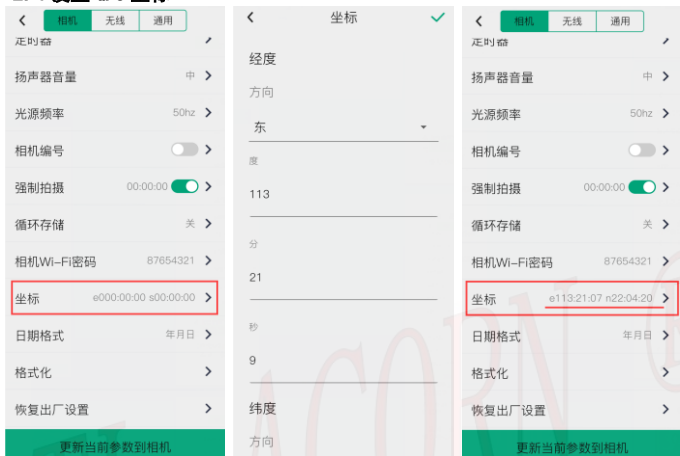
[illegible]

相机 无线 通用

定时器

扬声器音量 中

光源频率 50hz

相机编号

强制拍摄 00:00:00

循环存储 关

相机Wi-Fi密码 87654321

坐标 e000:00:00 s00:00:00

日期格式 年月日

格式化

恢复出厂设置

更新当前参数到相机

坐标

经度

方向

东

度

113

分

21

秒

9

纬度

方向

相机 无线 通用

定时器

扬声器音量 中

光源频率 50hz

相机编号

强制拍摄 00:00:00

循环存储 关

相机Wi-Fi密码 87654321

坐标 e113:21:07 n22:04:20

日期格式 年月日

格式化

恢复出厂设置

更新当前参数到相机

ACORN